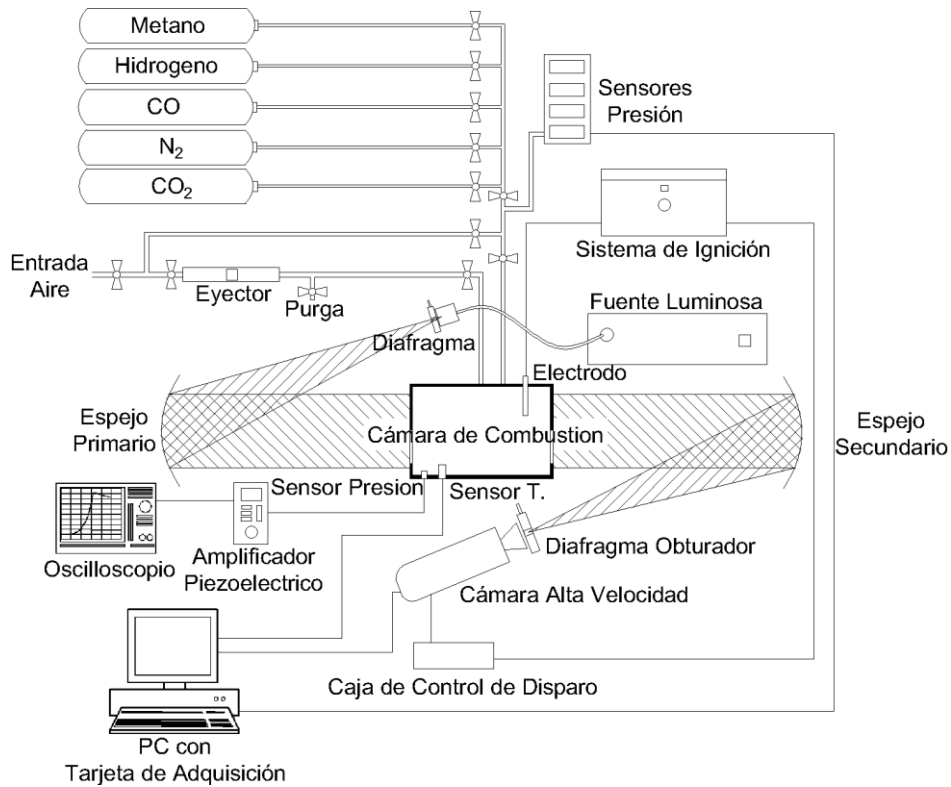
Metano

Hidrogeno

CO

$N_2$

$CO_2$

Sensores Presión

Sistema de Ignición

Entrada Aire

Eyector

Purga

Fuente Luminosa

Diafragma

Electrodo

Espejo Primario

Cámara de Combustion

Espejo Secundario

Sensor Presion

Sensor T.

Oscilloscopio

Amplificador Piezoelectrico

Diafragma Obturador

Cámara Alta Velocidad

Caja de Control de Disparo

PC con Tarjeta de Adquisición